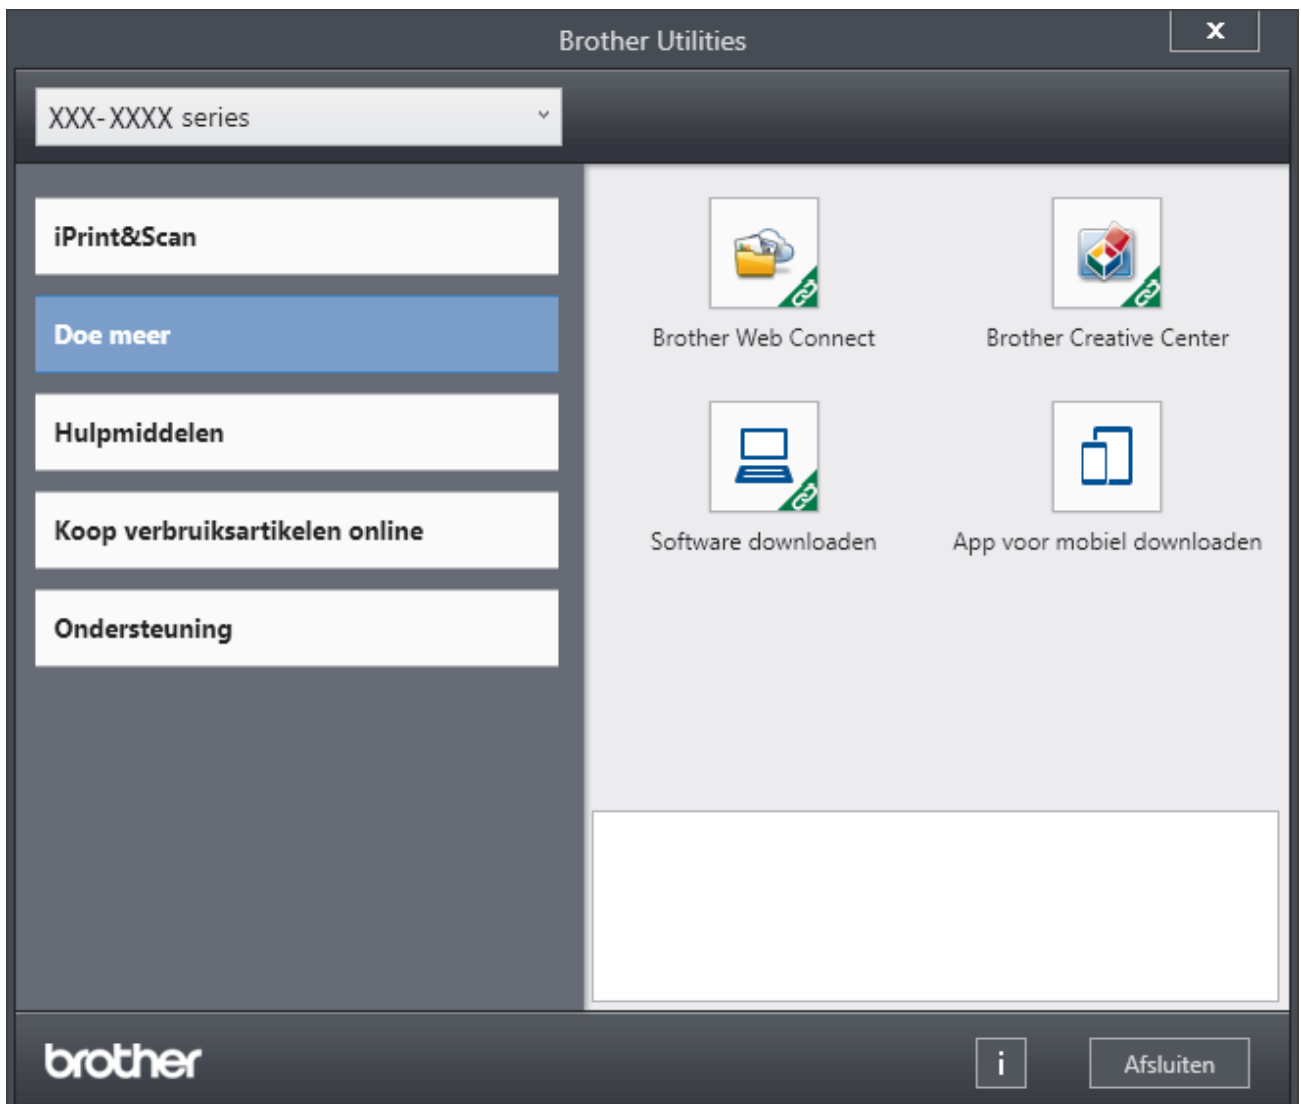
Brother Utilities

x

XXX-XXXX series

iPrint&Scan

Doe meer

Hulpmiddelen

Koop verbruiksartikelen online

Ondersteuning

Brother Web Connect

Brother Creative Center

Software downloaden

App voor mobiel downloaden

brother

i

Afsluiten